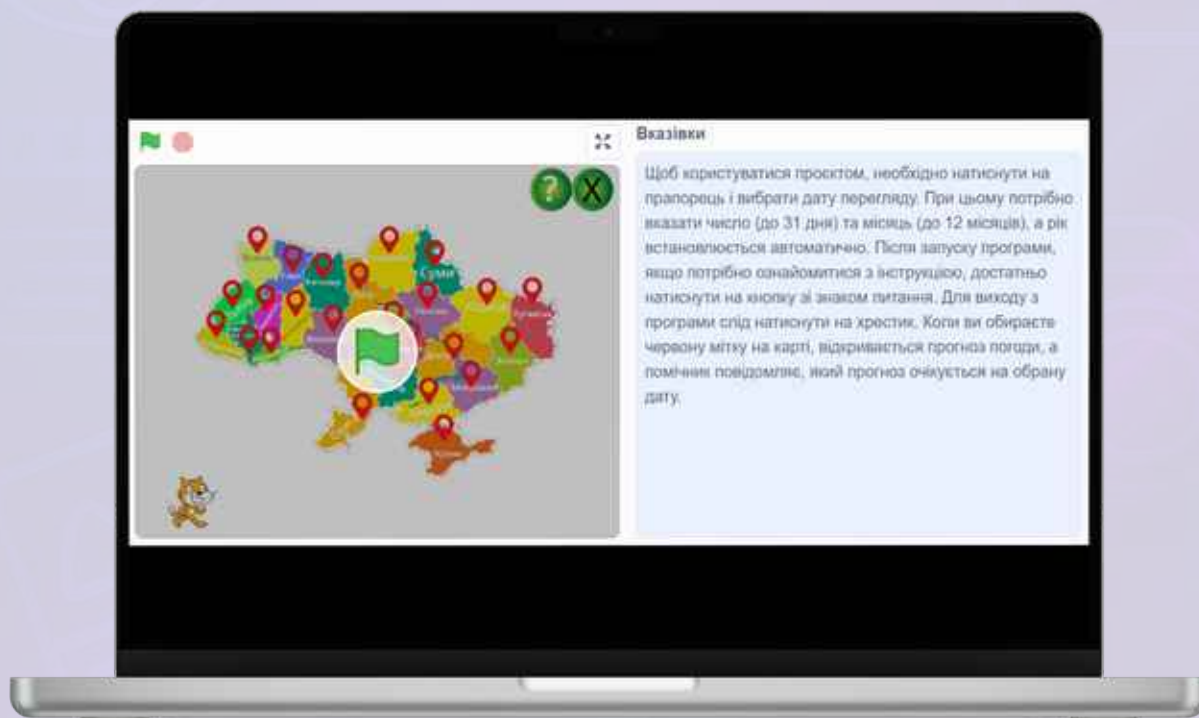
?

X

Суми

Вказівки

Щоб користуватися проектом, необхідно натиснути на прапорець і вибрати дату перегляду. При цьому потрібно вказати число (до 31 дня) та місяць (до 12 місяців), а рік встановлюється автоматично. Після запуску програми, якщо потрібно ознайомитися з інструкцією, достатньо натиснути на кнопку зі знаком питання. Для виходу з програми слід натиснути на хрестик. Коли ви обираєте червону мітку на карті, відкривається прогноз погоди, а помічник повідомляє, який прогноз очікується на обрану дату.